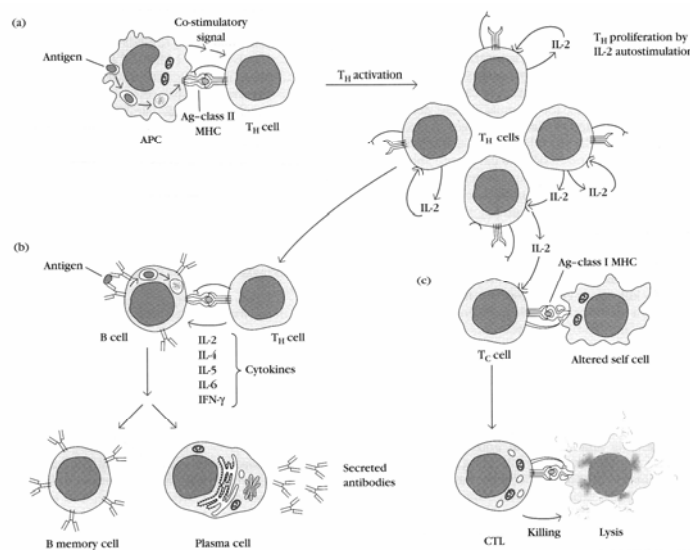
(a)

Co-stimulatory signal

Antigen

Ag–class II MHC

APC

$T_H$ cell

$T_H$ activation

$T_H$ proliferation by IL-2 autostimulation

IL-2

$T_H$ cells

IL-2

IL-2

IL-2

IL-2

(b)

Antigen

B cell

$T_H$ cell

IL-2
IL-4
IL-5
IL-6
IFN-γ

Cytokines

B memory cell

Plasma cell

Secreted antibodies

(c)

Ag–class I MHC

$T_C$ cell

Altered self cell

CTL

Killing

Lysis